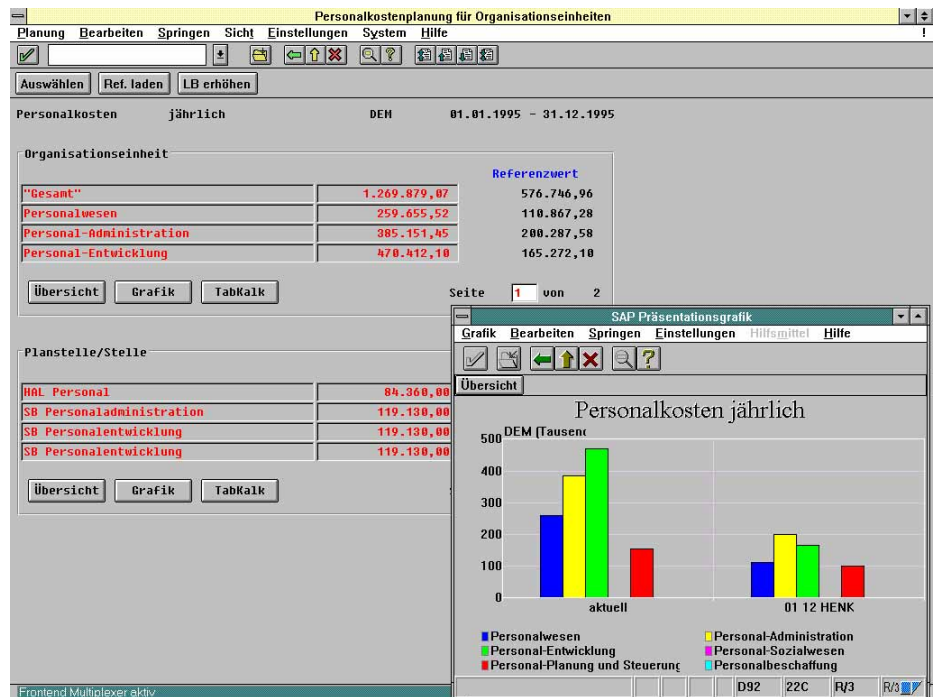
Personalkostenplanung für Organisationseinheiten

Planung Bearbeiten Springen Sicht Einstellungen System Hilfe

Auswählen Ref. laden LB erhöhen

Personalkosten jährlich DEM 01.01.1995 - 31.12.1995

Organisationseinheit

| | | Referenzwert |
|---|---|---|
| "Gesamt" | 1.269.879,07 | 576.746,96 |
| Personalwesen | 259.655,52 | 110.867,28 |
| Personal-Administration | 385.151,45 | 200.287,58 |
| Personal-Entwicklung | 470.412,10 | 165.272,10 |

Übersicht Grafik TabKalk

Seite 1 von 2

Planstelle/Stelle

| | |
|---|---|
| HAL Personal | 84.360,00 |
| SB Personaladministration | 119.130,00 |
| SB Personalentwicklung | 119.130,00 |
| SB Personalentwicklung | 119.130,00 |

Übersicht Grafik TabKalk

SAP Präsentationsgrafik

Grafik Bearbeiten Springen Einstellungen Hilfsmittel Hilfe

Übersicht

Personalkosten jährlich

DEM (Tausenc

500
400
300
200
100
0

aktuell

01 12 HENK

Personalwesen
Personal-Entwicklung
Personal-Planung und Steuerung
Personal-Administration
Personal-Sozialwesen
Personalbeschaffung

Frontend Multiplexer aktiv

D92 22C R/3 R/3